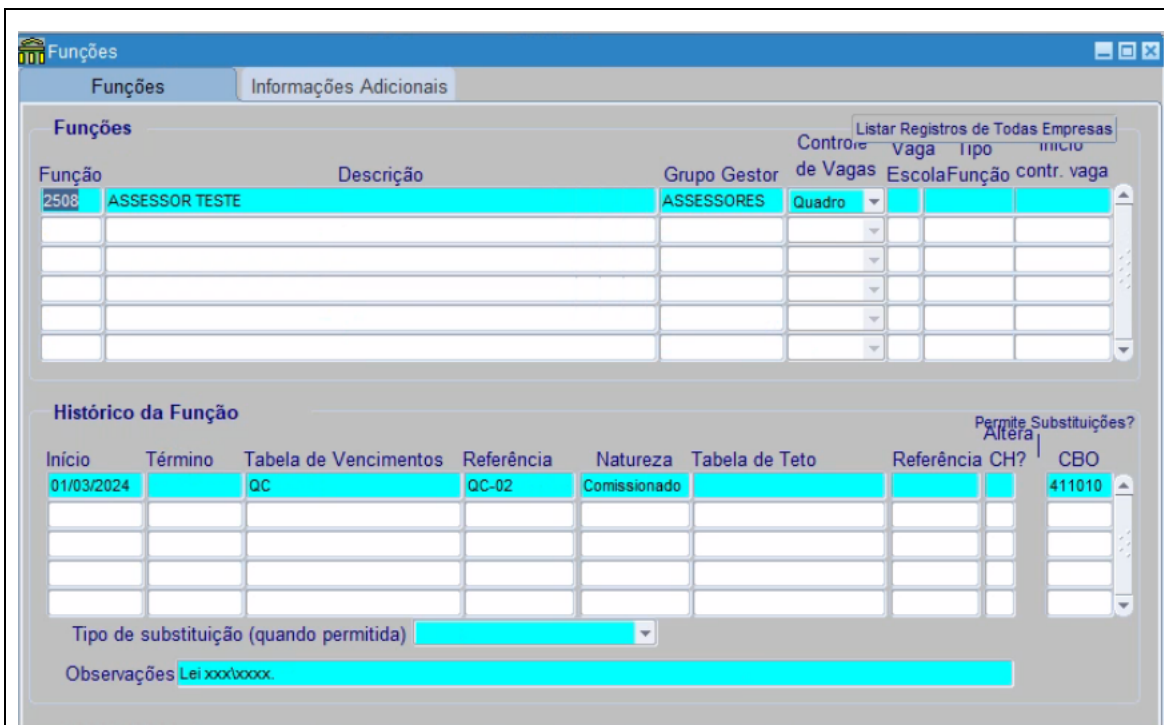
Funções

Funções | Informações Adicionais

Funções

Listar Registros de Todas Empresas

| Função | Descrição | Grupo Gestor | Controle de Vagas | Vaga Escola | Tipo Função | Início contr. vaga |
|---|---|---|---|---|---|---|
| 2508 | ASSESSOR TESTE | ASSESSORES | Quadro | | | |
| | | | | | | |
| | | | | | | |
| | | | | | | |
| | | | | | | |
| | | | | | | |

Histórico da Função

Permite Substituições?

| Início | Término | Tabela de Vencimentos | Referência | Natureza | Tabela de Teto | Referência | Altera CH? | | CBO |
|---|---|---|---|---|---|---|---|---|---|
| 01/03/2024 | | QC | QC-02 | Comissionado | | | | | 411010 |
| | | | | | | | | | |
| | | | | | | | | | |
| | | | | | | | | | |
| | | | | | | | | | |

Tipo de substituição (quando permitida)

Observações Lei xxx\xxxx.